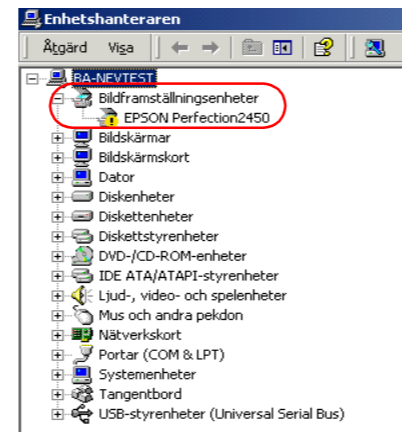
Enhetshanteraren

Åtgärd Visa

BA-NEVTEST
Bildframställningsenheter
EPSON Perfection2450
Bildskärmar
Bildskärmskort
Dator
Diskenheter
Diskettenheter
Diskettstyrenheter
DVD-/CD-ROM-enheter
IDE ATA/ATAPI-styrenheter
Ljud-, video- och spelenheter
Mus och andra pekdon
Nätverkskort
Portar (COM & LPT)
Systemenheter
Tangentbord
USB-styrenheter (Universal Serial Bus)